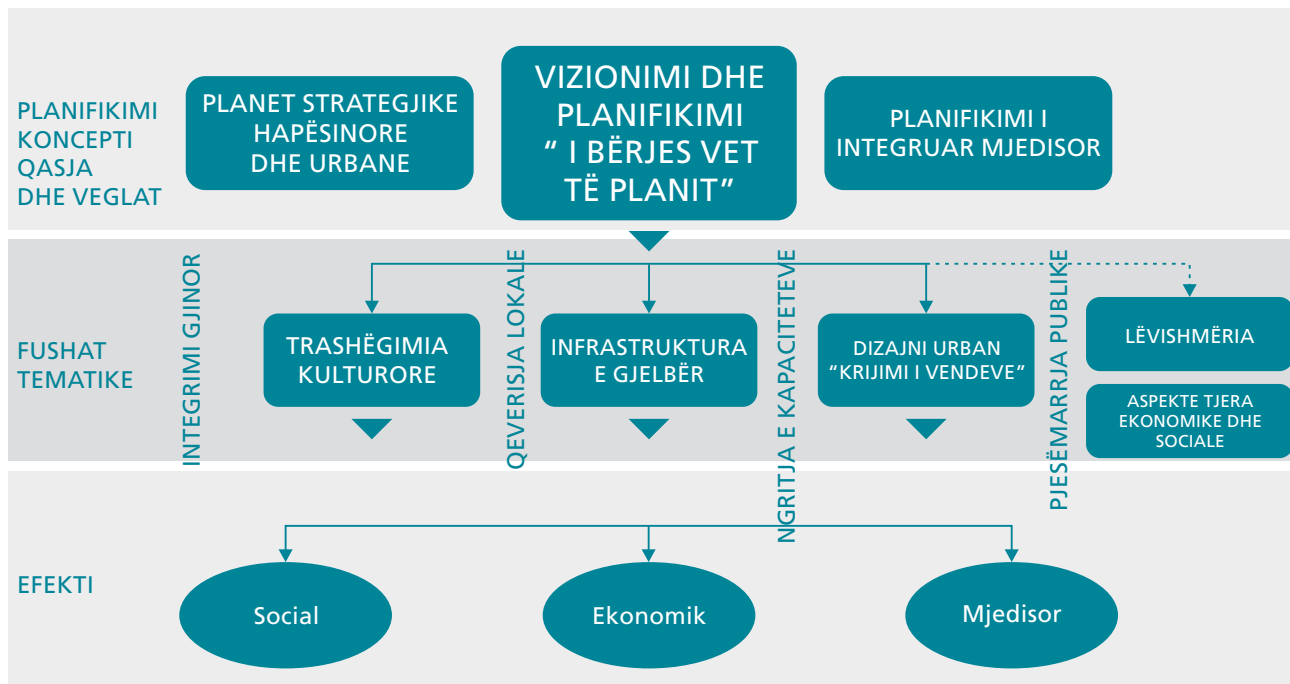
PLANIFIKIMI KONCEPTI QASJA DHE VEGLAT

PLANET STRATEGJIKE HAPËSINORE DHE URBANE

VIZIONIMI DHE PLANIFIKIMI " I BËRJES VET TË PLANIT"

PLANIFIKIMI I INTEGRUAR MJEDISOR

FUSHAT TEMATIKE

INTEGRIMI GJINOR

QEVERISJA LOKALE

NGRITJA E KAPACITETEVE

PJESËMARRJA PUBLIKE

TRASHËGIMIA KULTURORE

INFRASTRUKTURA E GJELBËR

DIZAJNI URBAN "KRIJIMI I VENDEVE"

LËVISHMËRIA

ASPEKTE TJERA EKONOMIKE DHE SOCIALE

EFEKTI

Social

Ekonomik

Mjedisor